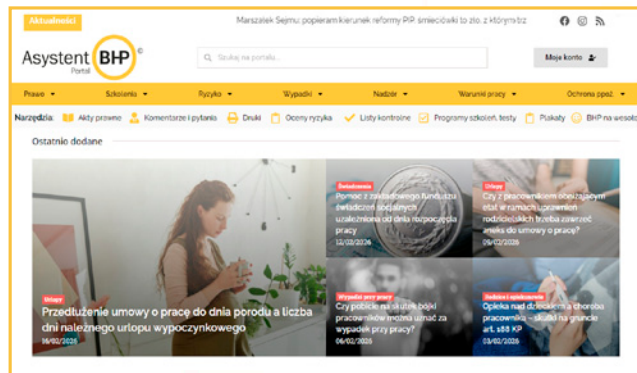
Aktualności

Marszałek Sejmu: popieram kierunek reformy PIP. śmieciówki to zło. z którym trz

Asystent BHP Portal ©

Szukaj na portalu...

Moje konto

Prawo ▾ Szkolenia ▾ Ryzyko ▾ Wypadki ▾ Nadzór ▾ Warunki pracy ▾ Ochrona ppoż ▾

Narzędzia: Akty prawne Komentarze i pytania Druki Oceny ryzyka Listy kontrolne Programy szkoleń, testy Plakaty BHP na wesoło

Ostatnio dodane

Urlopy
Przedłużenie umowy o pracę do dnia porodu a liczba dni należnego urlopu wypoczynkowego
06/02/2026

Świadczenia
Pomoc z zakładowego funduszu świadczeń socjalnych uzależniona od dnia rozpoczęcia pracy
12/02/2026

Urlopy
Czy z pracownikiem obejmującym etat w ramach uprawnień rodzicielskich trzeba zawrzeć aneks do umowy o pracę?
09/02/2026

Wypadki przy pracy
Czy policzek na skutek bójki pracowników można uznać za wypadek przy pracy?
06/02/2026

Badania i orzekanie
Opieka nad dzieckiem a choroba pracownika – skutki na gruncie art. 188 KP
03/02/2026